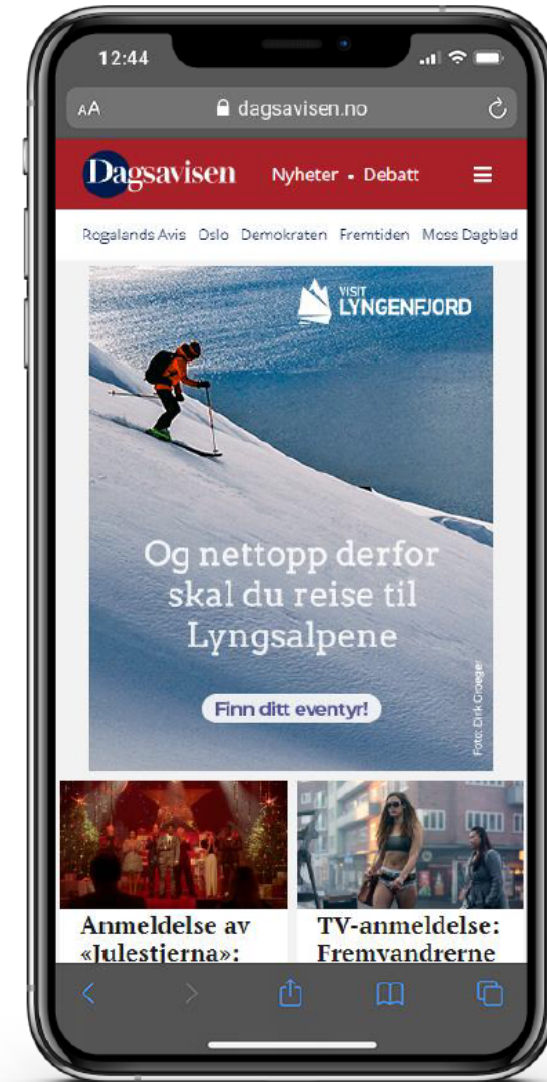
12:44

AA dagsavisen.no

Dagsavisen Nyheter • Debatt

Rogalands Avis Oslo Demokraten Fremtiden Moss Dagblad

VISIT LYNGENFJORD

Og nettopp derfor skal du reise til Lyngsalpene

Finn ditt eventyr!

Foto: Dirk Groeger

Anmeldelse av «Julestjerna»:

TV-anmeldelse: Fremvandrerne